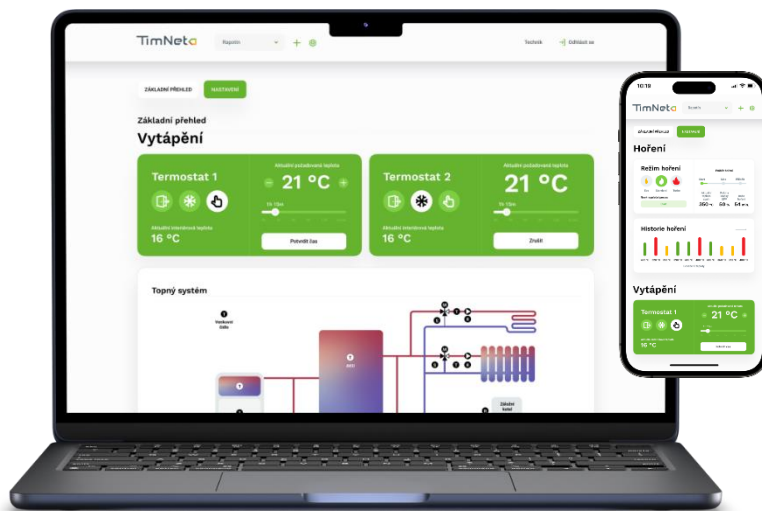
TimNeta
Rapotín
Technik
Odhlásit se

ZÁKLADNÍ PŘEHLED
NASTAVENÍ

Základní přehled
Vytápění

Termostat 1
Aktuální požadovaná teplota
21 °C
Aktuální interiérová teplota
16 °C
Potvrdit čas

Termostat 2
Aktuální požadovaná teplota
21 °C
Aktuální interiérová teplota
16 °C
Zrušit

Topný systém
Venkovní čidlo
Záložní kotel

10:18
TimNeta
ZÁKLADNÍ PŘEHLED
NASTAVENÍ
Hoření
Režim hoření
Historie hoření
Vytápění
Termostat 1
21 °C
16 °C